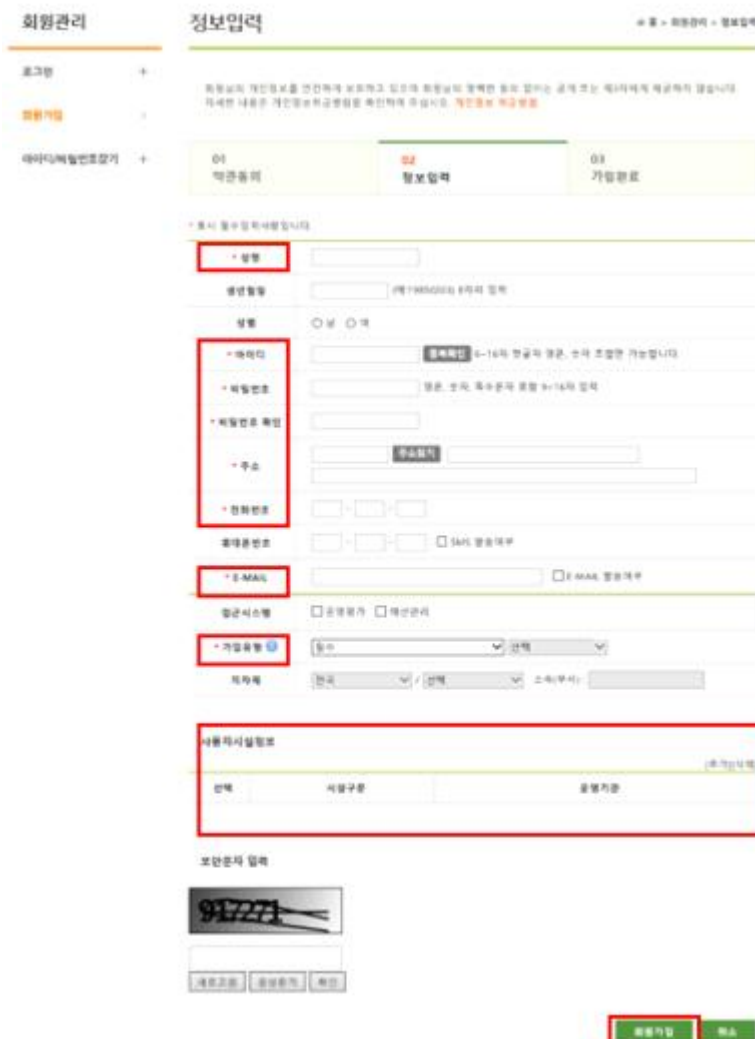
회원관리

로그인 +

회원가입

아이디/비밀번호찾기 +

정보입력

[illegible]

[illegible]

01 약관동의

02 정보입력

03 가입완료

* 표시 필수입력사항입니다

| | |
|---|---|
| * 성명 | |
| 생년월일 | (예:19850101) 8자리 입력 |
| 성별 | ○남 ○여 |
| * 아이디 | 중복확인 6~16자 영글자 영문, 숫자 조합만 가능합니다. |
| * 비밀번호 | 영문, 숫자, 특수문자 포함 9~16자 입력 |
| * 비밀번호 확인 | |
| * 주소 | 주소찾기 |
| * 전화번호 | - - |
| 휴대폰번호 | - - □SMS 활용여부 |
| * E-MAIL | □E-MAIL 활용여부 |
| 접근시스템 | □운영평가 □재산관리 |
| * 가입유형 | 필수 선택 |
| 지자체 | 전국 / 선택 소속(부서): |

사용자시설정보

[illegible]

| 선택 | 시설구분 | 운영기관 |
|---|---|---|

보안문자 입력

917271

새로고침 음성듣기 확인

회원가입 취소